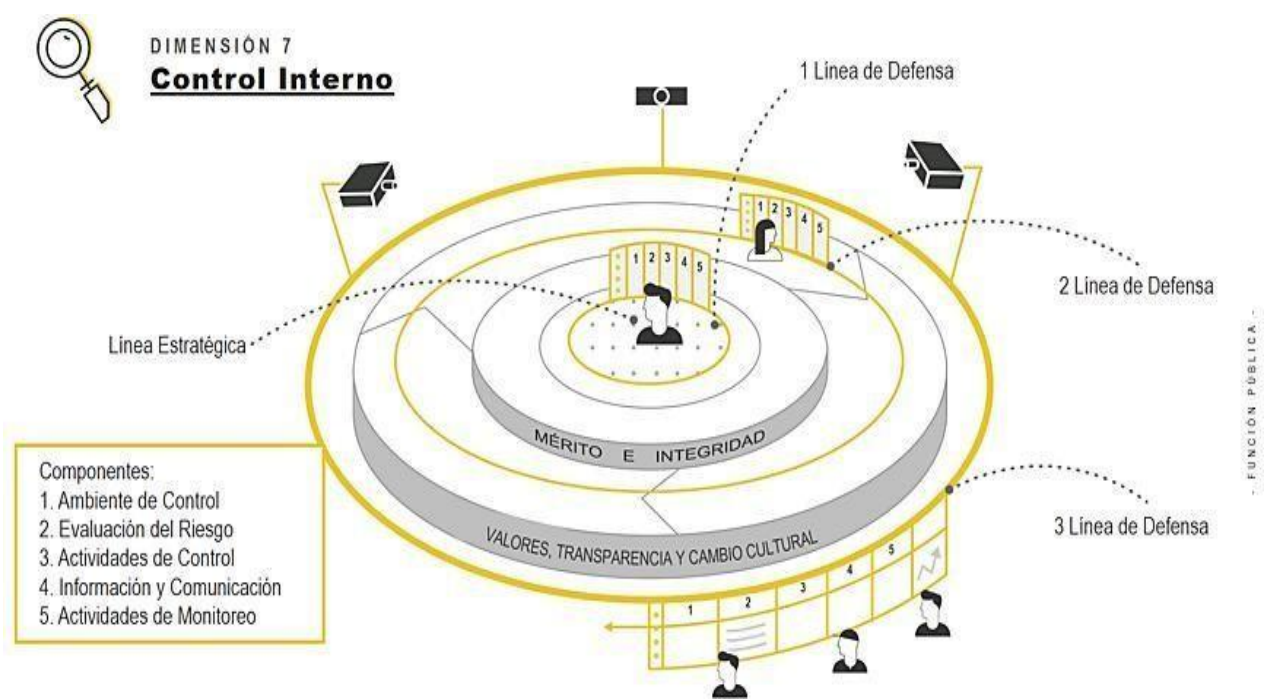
DIMENSIÓN 7
Control Interno

1 Línea de Defensa

1 2 3 4 5

1 2 3 4 5

2 Línea de Defensa

Línea Estratégica

MÉRITO E INTEGRIDAD

VALORES, TRANSPARENCIA Y CAMBIO CULTURAL

Componentes:
1. Ambiente de Control
2. Evaluación del Riesgo
3. Actividades de Control
4. Información y Comunicación
5. Actividades de Monitoreo

3 Línea de Defensa

1 2 3 4 5

- FUNCIÓN PÚBLICA -